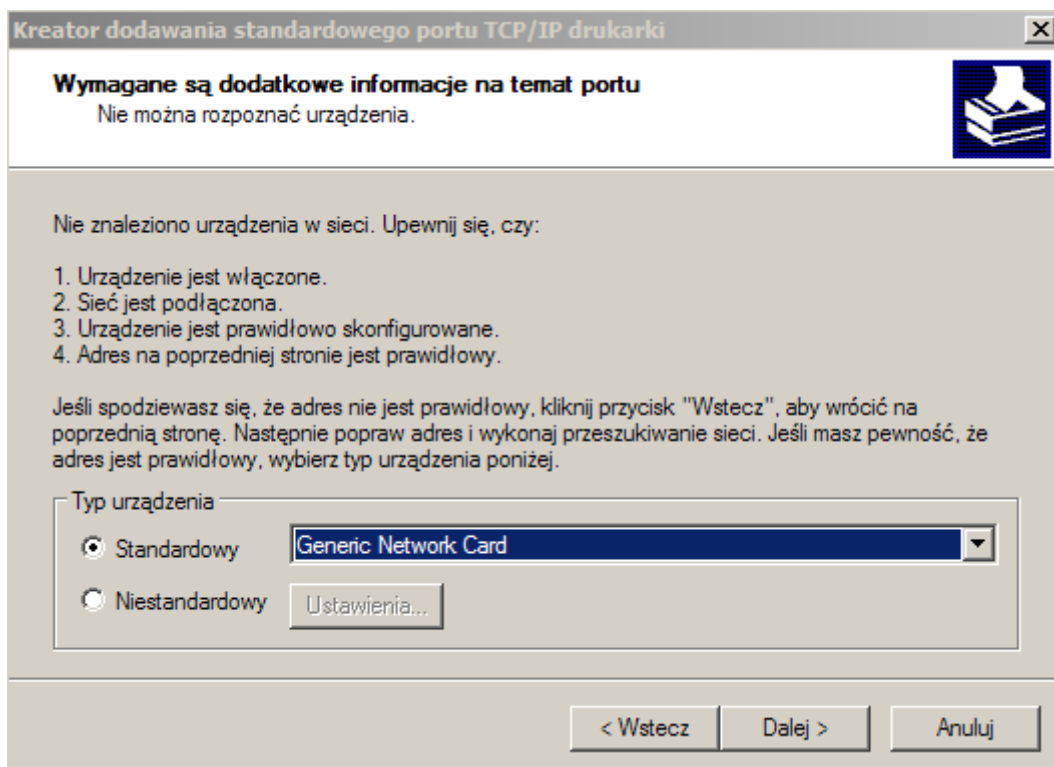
Kreator dodawania standardowego portu TCP/IP drukarki

Wymagane są dodatkowe informacje na temat portu
Nie można rozpoznać urządzenia.

Nie znaleziono urządzenia w sieci. Upewnij się, czy:

1. Urządzenie jest włączone.
2. Sieć jest podłączona.
3. Urządzenie jest prawidłowo skonfigurowane.
4. Adres na poprzedniej stronie jest prawidłowy.

Jeśli spodziewasz się, że adres nie jest prawidłowy, kliknij przycisk "Wstecz", aby wrócić na poprzednią stronę. Następnie popraw adres i wykonaj przeszukiwanie sieci. Jeśli masz pewność, że adres jest prawidłowy, wybierz typ urządzenia poniżej.

Typ urządzenia

Standardowy Generic Network Card

Niestandardowy Ustawienia...

< Wstecz Dalej > Anuluj